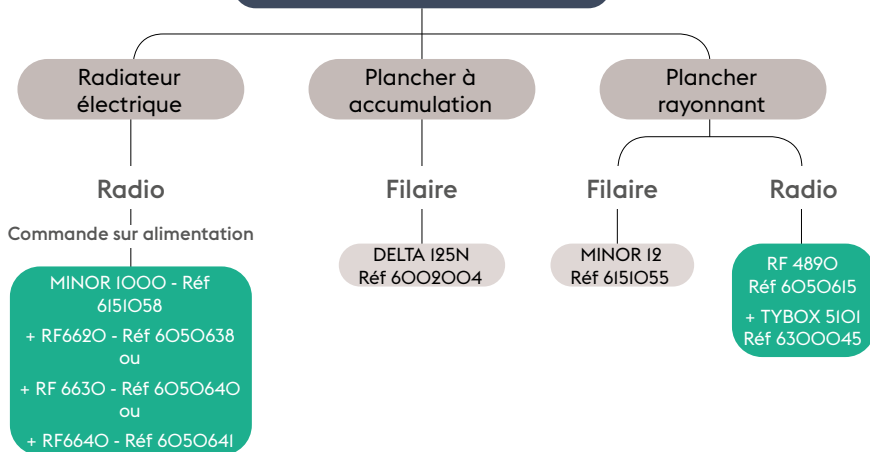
Radiateur électrique

Plancher à accumulation

Plancher rayonnant

Radio

Commande sur alimentation

MINOR 1000 - Réf 6151058

+ RF6620 - Réf 6050638

ou

+ RF 6630 - Réf 6050640

ou

+ RF6640 - Réf 6050641

Filaire

DELTA 125N Réf 6002004

Filaire

MINOR 12 Réf 6151055

Radio

RF 4890 Réf 6050615

+ TYBOX 5101 Réf 6300045